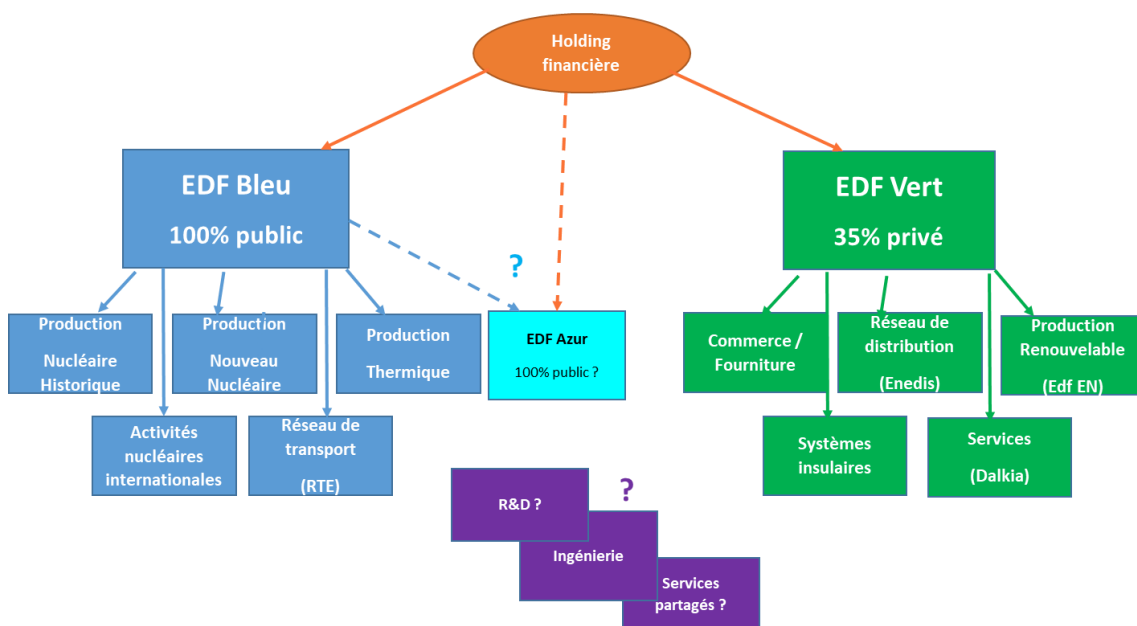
Holding financière

EDF Bleu
100% public

EDF Vert
35% privé

?

Production
Nucléaire Historique

Production
Nouveau Nucléaire

Production
Thermique

EDF Azur
100% public ?

Activités nucléaires internationales

Réseau de transport
(RTE)

Commerce / Fourniture

Réseau de distribution
(Enedis)

Production Renouvelable
(Edf EN)

Systèmes insulaires

Services
(Dalkia)

?

R&D ?

Ingénierie

Services partagés ?